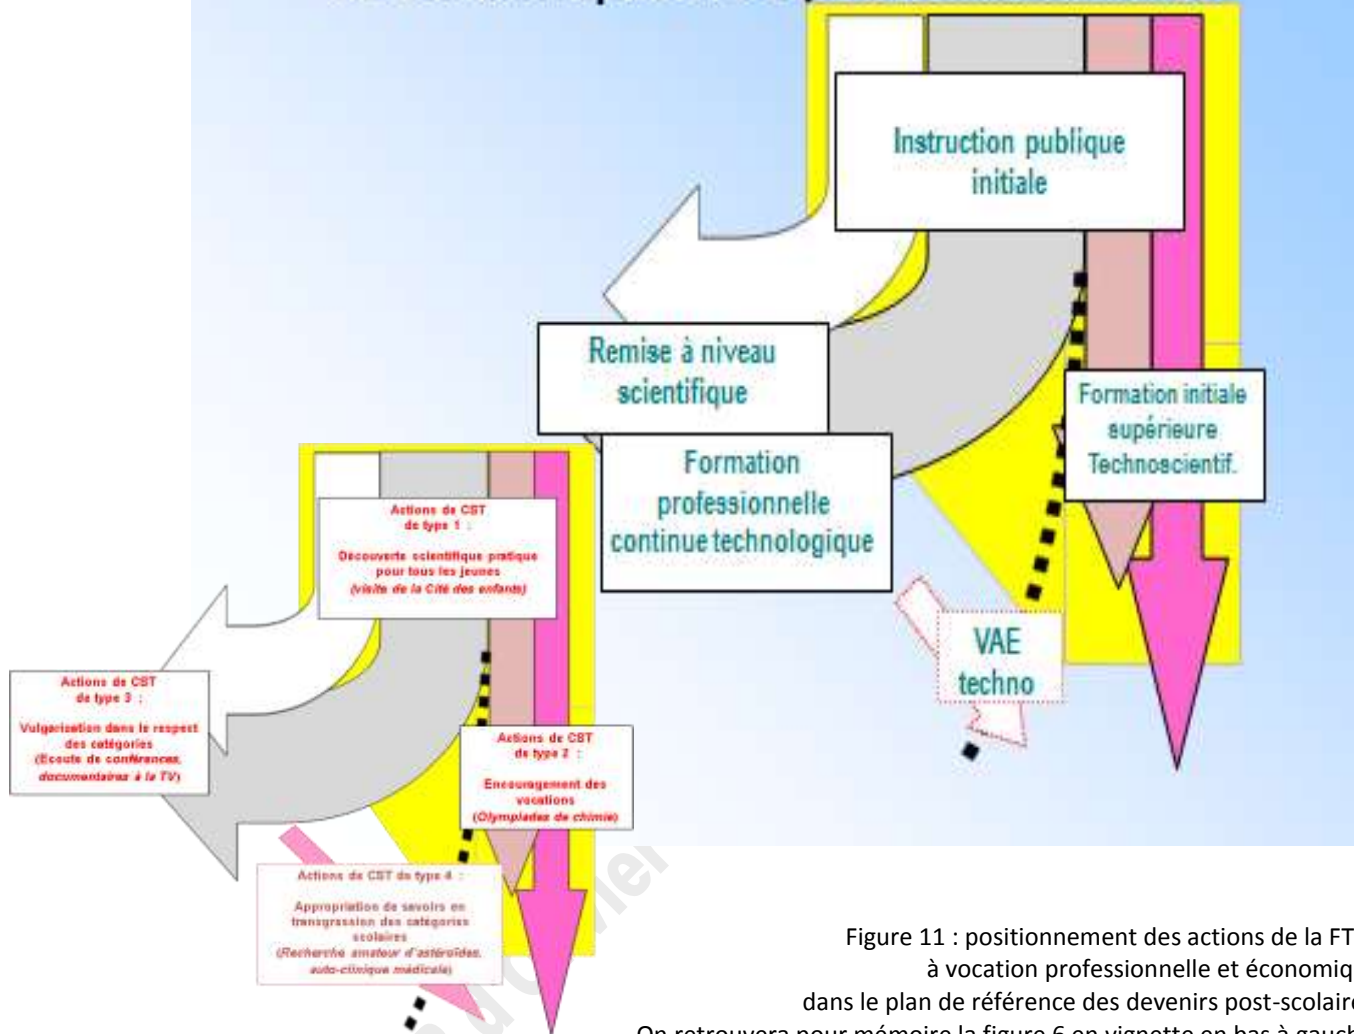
Instruction publique initiale

Remise à niveau scientifique

Formation professionnelle continue technologique

Formation initiale supérieure Technoscientif.

VAE techno

Actions de CST de type 1 :

Découverte scientifique pratique pour tous les jeunes (visite de la Cité des enfants)

Actions de CST de type 3 :

Vulgarisation dans le respect des catégories (Ecoute de conférences, documentaires à la TV)

Actions de CST de type 2 :

Encouragement des vocations (Olympiades de chimie)

Actions de CST de type 4 :

Appropriation de savoirs en transgression des catégories scolaires (Recherche amateur d'astéroïdes, auto-clinique médicale)

Figure 11 : positionnement des actions de la FT
à vocation professionnelle et économiq
dans le plan de référence des devenirs post-scolaire
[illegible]